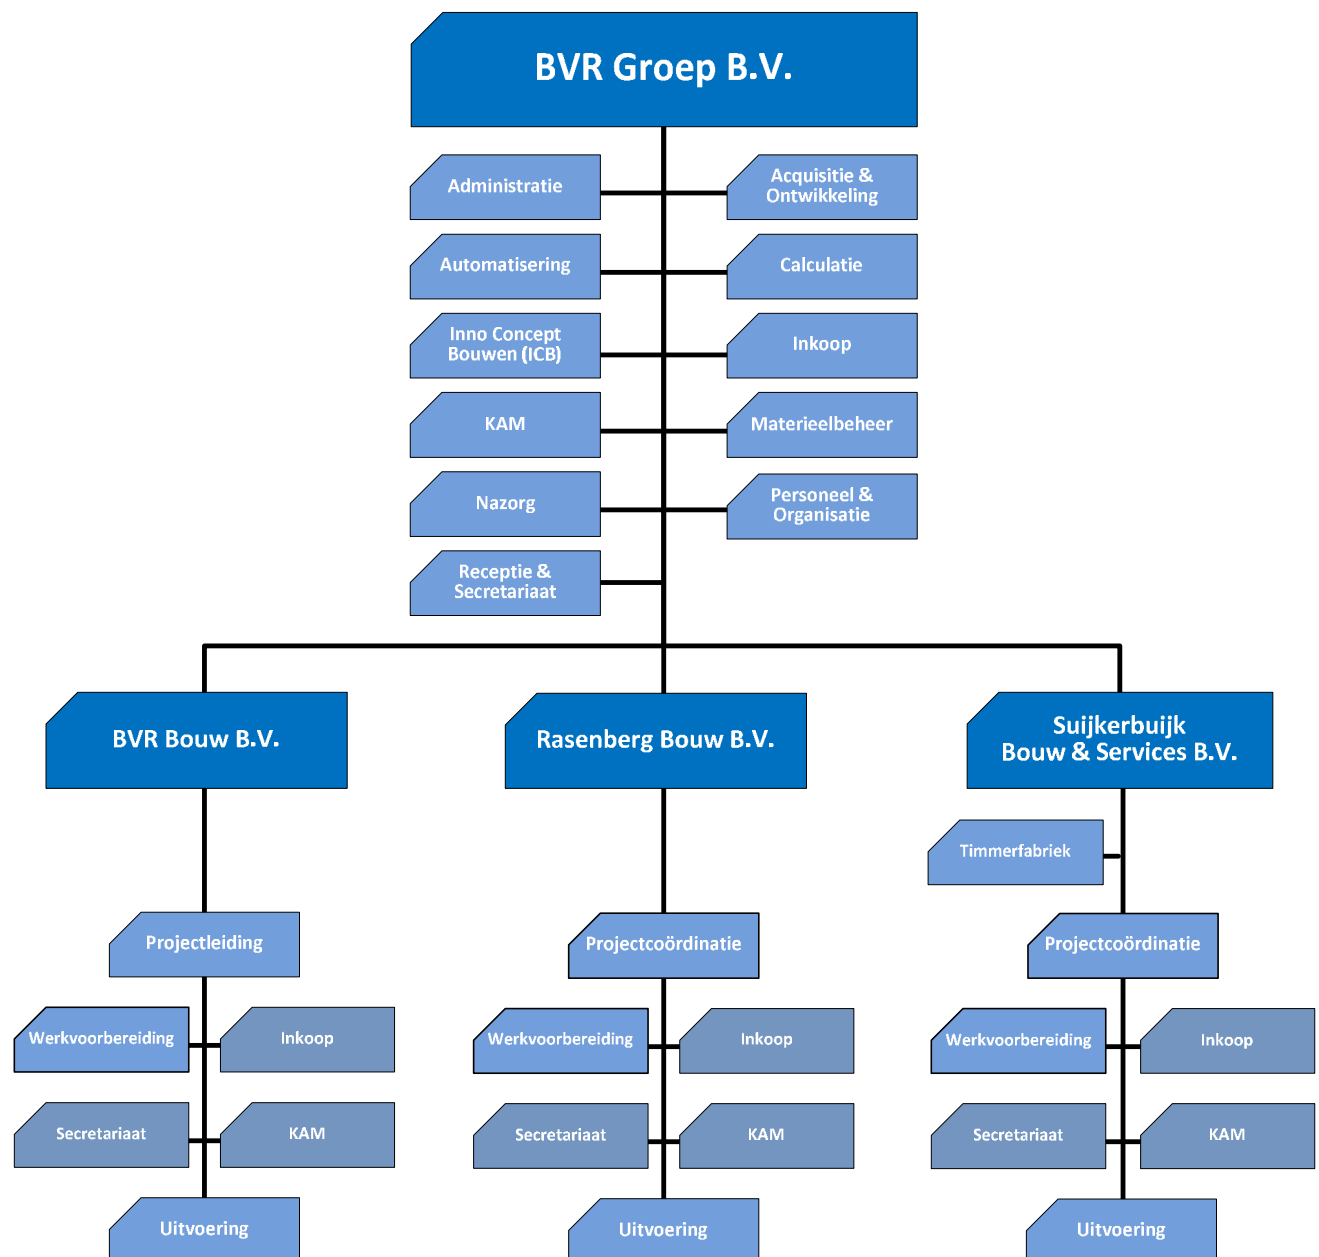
BVR Groep B.V.

Administratie

Acquisitie & Ontwikkeling

Automatisering

Calculatie

Inno Concept Bouwen (ICB)

Inkoop

KAM

Materieelbeheer

Nazorg

Personeel & Organisatie

Receptie & Secretariaat

BVR Bouw B.V.

Rasenberg Bouw B.V.

Suijkerbuijk Bouw & Services B.V.

Timmerfabriek

Projectleiding

Projectcoördinatie

Projectcoördinatie

Werkvoorbereiding

Inkoop

Werkvoorbereiding

Inkoop

Werkvoorbereiding

Inkoop

Secretariaat

KAM

Secretariaat

KAM

Secretariaat

KAM

Uitvoering

Uitvoering

Uitvoering